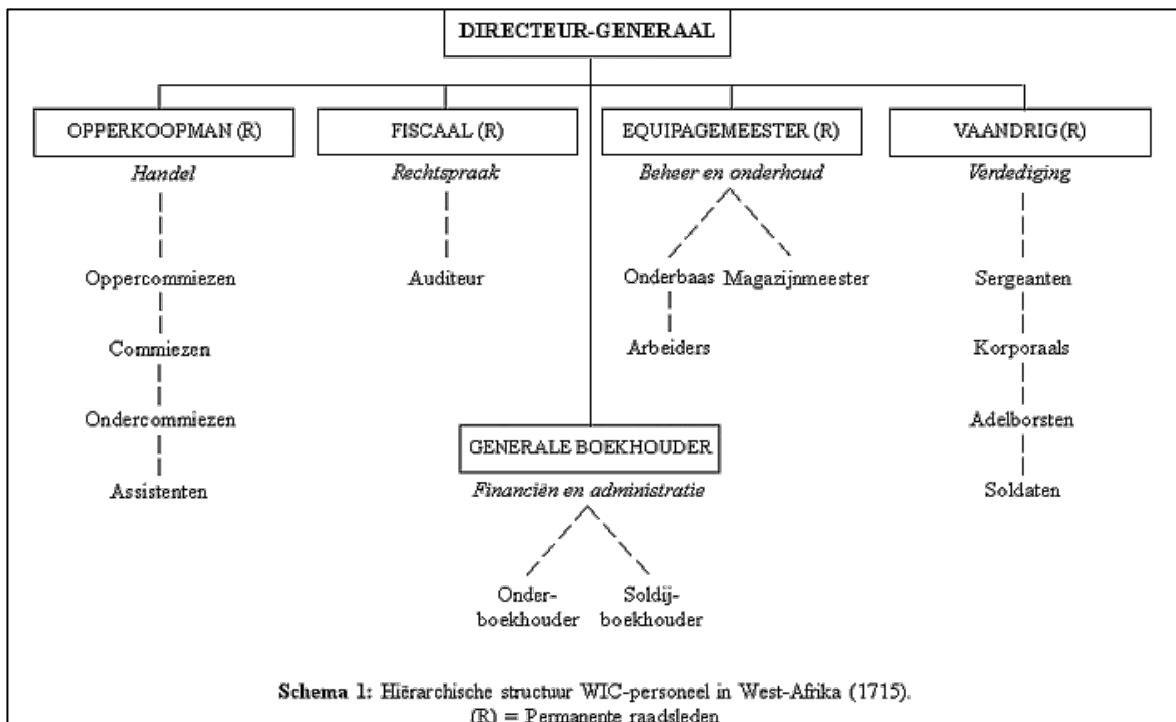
DIRECTEUR-GENERAAL

OPPERKOOPMAN (R)
*Handel*
Oppercommiezen
Commiezen
Ondercommiezen
Assistenten

FISCAAL (R)
*Rechtspraak*
Auditeur

EQUIPAGEMEESTER (R)
*Beheer en onderhoud*
Onderbaas
Arbeiders
Magazijnmeester

VAANDRIG (R)
*Verdediging*
Sergeanten
Korporaals
Adelborsten
Soldaten

GENERALE BOEKHOUDER
*Financiën en administratie*
Onderboekhouder
Soldijboekhouder

**Schema 1:** Hiërarchische structuur WIC-personeel in West-Afrika (1715).
(R) = Permanente raadsleden